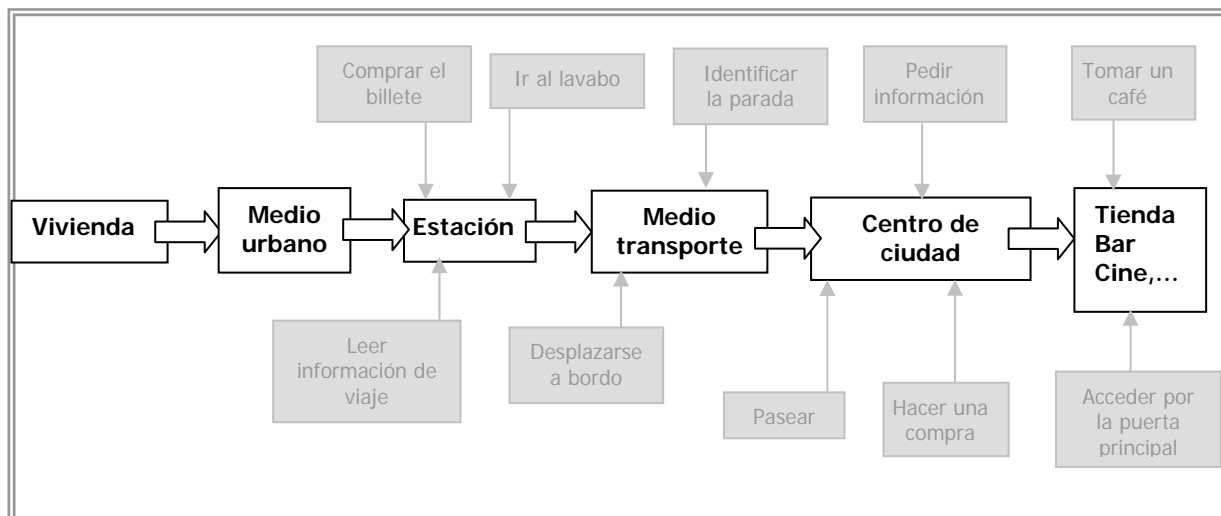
Comprar el billete

Ir al lavabo

Identificar la parada

Pedir información

Tomar un café

Vivienda

Medio urbano

Estación

Medio transporte

Centro de ciudad

Tienda Bar Cine,...

Leer información de viaje

Desplazarse a bordo

Pasear

Hacer una compra

Acceder por la puerta principal